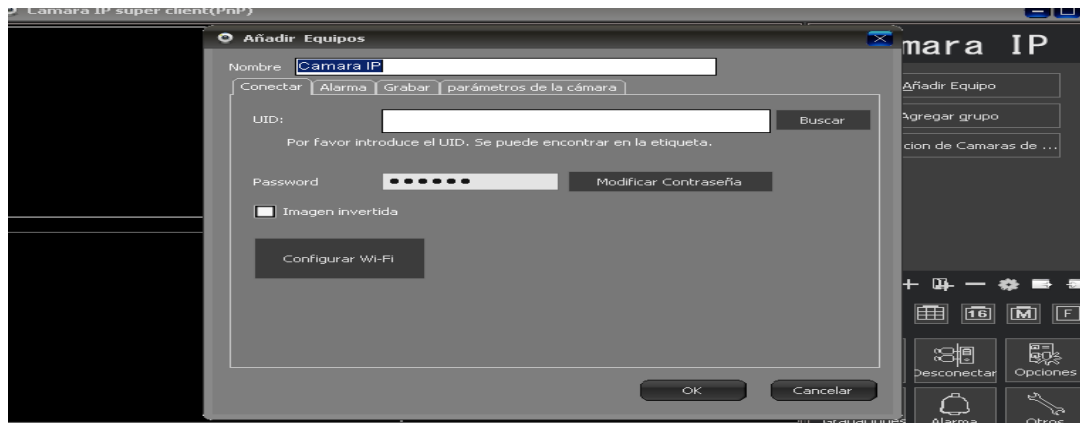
Camara IP super client(PnP)

Añadir Equipos

Nombre Camara IP

Conectar | Alarma | Grabar | parámetros de la cámara

UID: Buscar

Por favor introduce el UID. Se puede encontrar en la etiqueta.

Password •••••• Modificar Contraseña

Imagen invertida

Configurar Wi-Fi

OK Cancelar

mara IP

Añadir Equipo

Agregar grupo

cion de Camaras de ...

16 M F

Desconectar Opciones

Grabaciones Alarma Otros